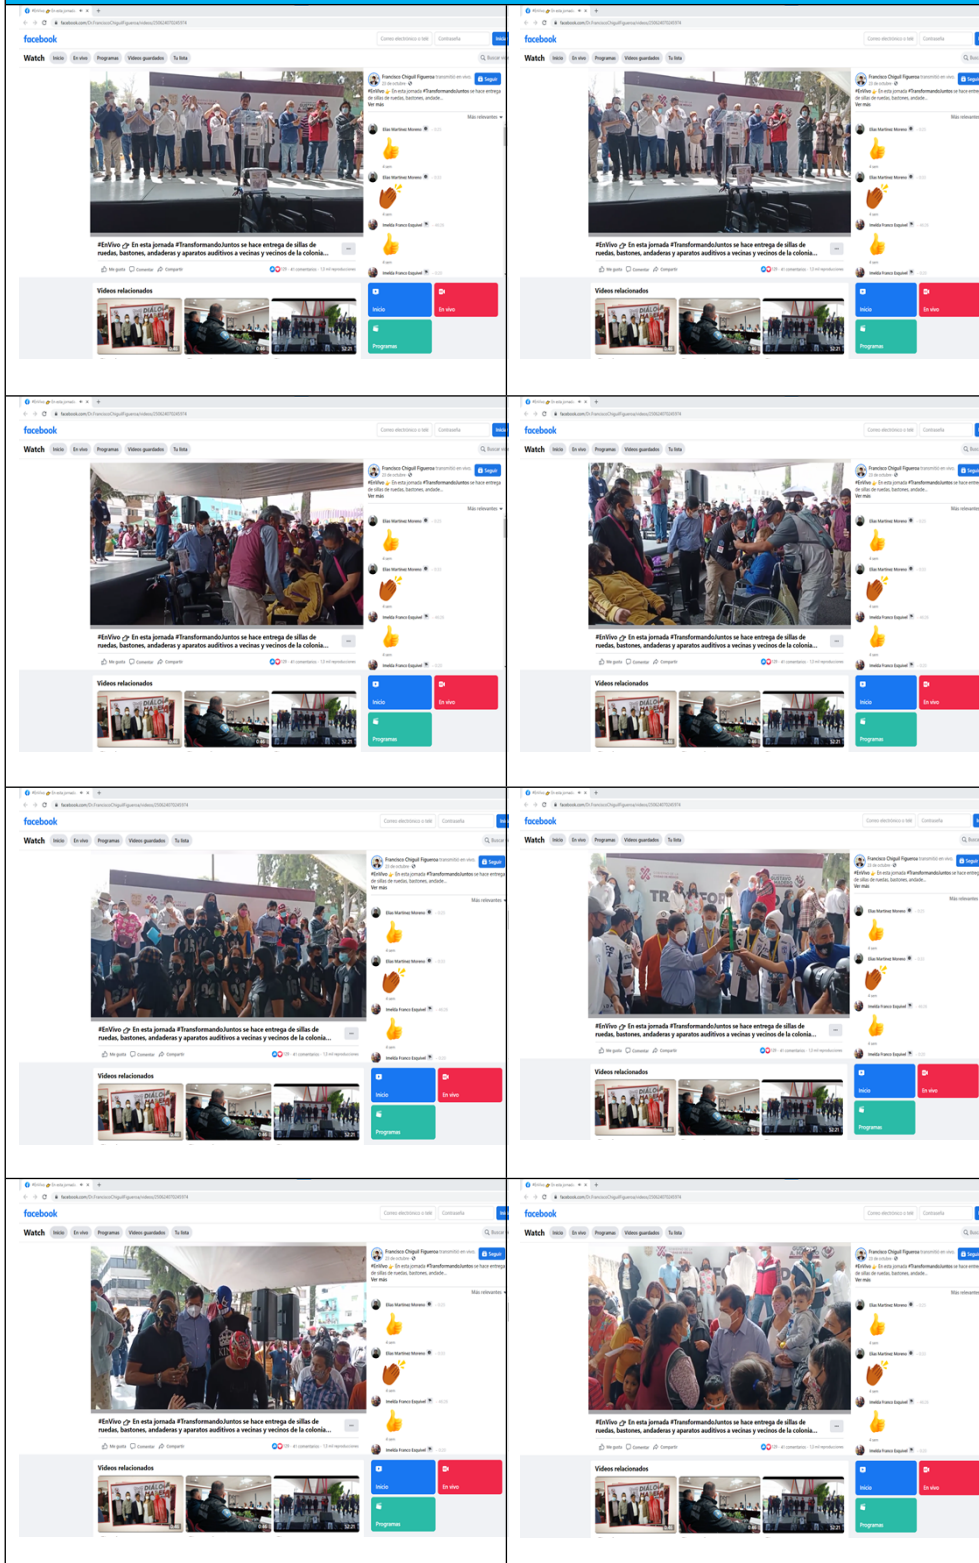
facebook

Watch Inicio En vivo Programas Videos guardados Tu lista

Francisco Chiguil Figueroa transmitió en vivo.
Seguir

#EnVivo En esta jornada #TransformandoJuntos se hace entrega de sillas de ruedas, bastones, andade...
Ver más

Más relevantes

Elias Martinez Moreno

Elias Martinez Moreno

Imelda Franco Esquivel

Imelda Franco Esquivel

#EnVivo En esta jornada #TransformandoJuntos se hace entrega de sillas de ruedas, bastones, andaderas y aparatos auditivos a vecinas y vecinos de la colonia...

Me gusta Comentar Compartir

Videos relacionados

DIÁLOG

Inicio En vivo Programas